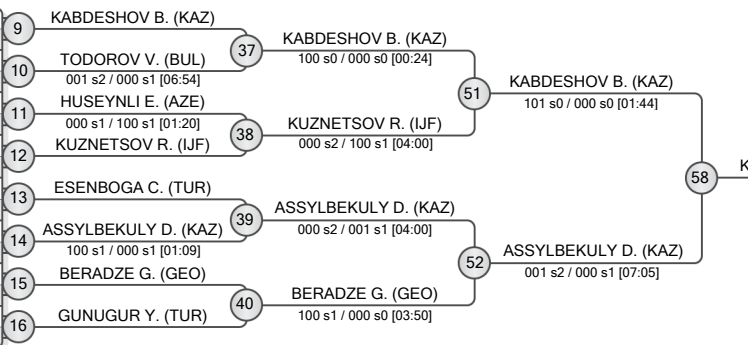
9 KABDESHOV B. (KAZ)

10 TODOROV V. (BUL)
001 s2 / 000 s1 [06:54]

37 KABDESHOV B. (KAZ)
100 s0 / 000 s0 [00:24]

11 HUSEYNLI E. (AZE)
000 s1 / 100 s1 [01:20]

12 KUZNETSOV R. (IJF)

38 KUZNETSOV R. (IJF)
000 s2 / 100 s1 [04:00]

51 KABDESHOV B. (KAZ)
101 s0 / 000 s0 [01:44]

13 ESENBOGA C. (TUR)

14 ASSYLBEKULY D. (KAZ)
100 s1 / 000 s1 [01:09]

39 ASSYLBEKULY D. (KAZ)
000 s2 / 001 s1 [04:00]

15 BERADZE G. (GEO)

16 GUNUGUR Y. (TUR)

40 BERADZE G. (GEO)
100 s1 / 000 s0 [03:50]

52 ASSYLBEKULY D. (KAZ)
001 s2 / 000 s1 [07:05]

58 K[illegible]